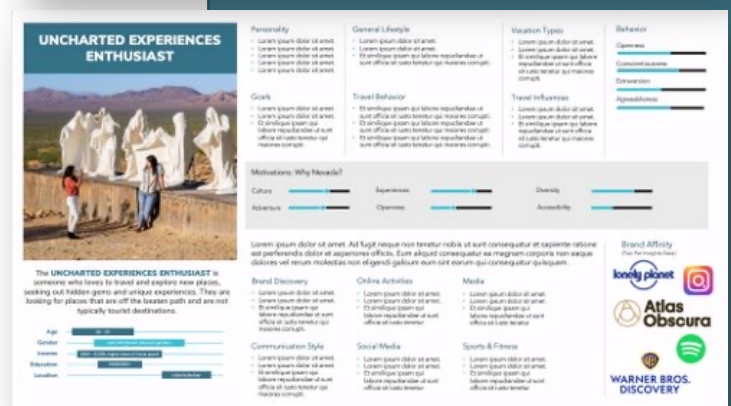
UNCHARTED EXPERIENCES ENTHUSIAST

The UNCHARTED EXPERIENCES ENTHUSIAST is someone who loves to travel and explore new places, seeking out hidden gems and unique experiences. They are looking for places that are off the beaten path and are not typically tourist destinations.

Age
Gender
Income
Education
Location

Personality
• Lorem ipsum dolor sit amet.
• Lorem ipsum dolor sit amet.
• Lorem ipsum dolor sit amet.
• Lorem ipsum dolor sit amet.

Goals
• Lorem ipsum dolor sit amet.
• Lorem ipsum dolor sit amet.
• Et similique ipsam qui labore repudiandae ut sunt officia sit iusto tenetur qui maiores corrupti.

General Lifestyle
• Lorem ipsum dolor sit amet.
• Lorem ipsum dolor sit amet.
• Et similique ipsam qui labore repudiandae ut sunt officia sit iusto tenetur qui maiores corrupti.

Travel Behavior
• Et similique ipsam qui labore repudiandae ut sunt officia sit iusto tenetur qui maiores corrupti.
• Et similique ipsam qui labore repudiandae ut sunt officia sit iusto tenetur qui maiores corrupti.
• Et similique ipsam qui labore repudiandae ut sunt officia sit iusto tenetur qui maiores corrupti.

Vacation Types
• Lorem ipsum dolor sit amet.
• Lorem ipsum dolor sit amet.
• Et similique ipsam qui labore repudiandae ut sunt officia sit iusto tenetur qui maiores corrupti.

Travel Influences
• Lorem ipsum dolor sit amet.
• Lorem ipsum dolor sit amet.
• Et similique ipsam qui labore repudiandae ut sunt officia sit iusto tenetur qui maiores corrupti.

Behavior
Openness
Conscientiousness
Extraversion
Agreeableness

Motivations: Why Nevada?
Culture
Adventure
Experiences
Openness
Diversity
Accessibility

Lorem ipsum dolor sit amet. Ad fugit neque non tenetur nobis ut sunt consequatur et sapiente ratione est perferendis dolor et asperiores officiis. Eum aliquid consequatur ea magnam corporis non eaque dolores vel rerum molestias non eligendi galisum eum sint earum qui consequatur quisquam.

Brand Discovery
• Lorem ipsum dolor sit amet.
• Lorem ipsum dolor sit amet.
• Et similique ipsam qui labore repudiandae ut sunt officia sit iusto tenetur qui maiores corrupti.

Online Activities
• Lorem ipsum dolor sit amet.
• Lorem ipsum dolor sit amet.
• Et similique ipsam qui labore repudiandae ut sunt officia sit iusto tenetur.

Media
• Lorem ipsum dolor sit amet.
• Lorem ipsum dolor sit amet.
• Et similique ipsam qui labore repudiandae ut sunt officia sit iusto tenetur.

Communication Style
• Lorem ipsum dolor sit amet.
• Lorem ipsum dolor sit amet.
• Et similique ipsam qui labore repudiandae ut sunt officia sit iusto tenetur qui maiores corrupti.

Social Media
• Lorem ipsum dolor sit amet.
• Lorem ipsum dolor sit amet.
• Et similique ipsam qui labore repudiandae ut sunt officia sit iusto tenetur.

Sports & Fitness
• Lorem ipsum dolor sit amet.
• Lorem ipsum dolor sit amet.
• Et similique ipsam qui labore repudiandae ut sunt officia sit iusto tenetur.

Brand Affinity
lonely planet
Atlas Obscura
WARNER BROS. DISCOVERY